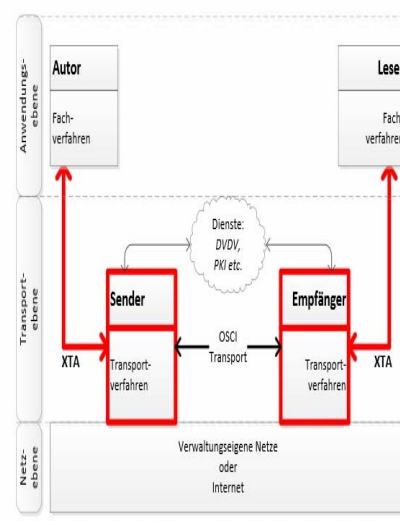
Anwendungsebene

Autor

Fachverfahren

Lese

Fach verfahren

Transportebene

Dienste: DVDV, PKI etc.

Sender

Empfänger

XTA

Transportverfahren

OSCI Transport

Transportverfahren

XTA

Netzebene

Verwaltungseigene Netze oder Internet